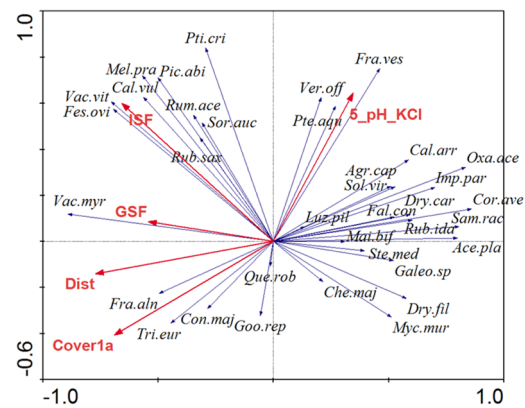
1.0
-0.6
-1.0
1.0
Pti.cri
Fra.ves
Mel.pra
Pic.abi
Cal.vul
Vac.vit
Fes.ovi
Rum.ace
ISF
Sor.auc
Ver.off
Pte.aqu
5_pH_KCl
Rub.sax
Cal.arr
Oxa.ace
Agr.cap
Sol.vir
Imp.par
Dry.car
Cor.ave
Vac.myr
GSF
Luz.pil
Fal.con
Sam.rac
Rub.ida
Mai.bif
Ace.pla
Ste.med
Galeo.sp
Dist
Que.rob
Che.maj
Fra.aln
Dry.fil
Con.maj
Goo.rep
Myc.mur
Tri.eur
Cover1a